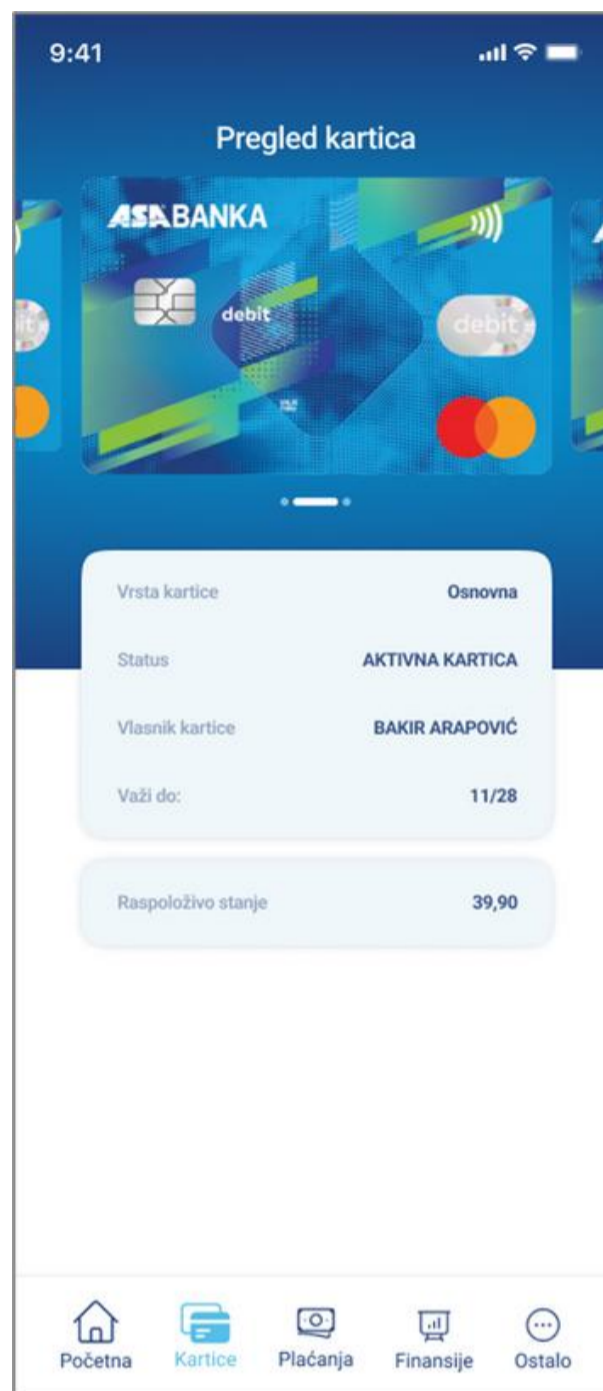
9:41

Pregled kartica

ASA BANKA

debit

debit

| Vrsta kartice | Osnovna |
|---|---|
| Status | AKTIVNA KARTICA |
| Vlasnik kartice | BAKIR ARAPOVIĆ |
| Važi do: | 11/28 |

| Raspoloživo stanje | 39,90 |
|---|---|

Početna Kartice Plaćanja Finansije Ostalo